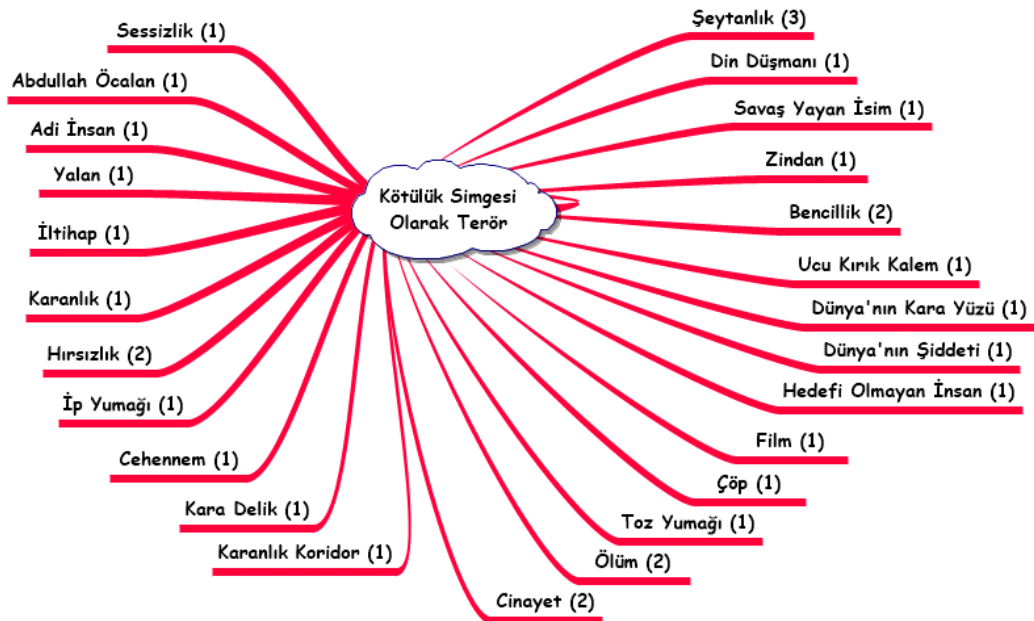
Kötülük Simgesi Olarak Terör

Sessizlik (1)

Abdullah Öcalan (1)

Adi İnsan (1)

Yalan (1)

İltihap (1)

Karanlık (1)

Hırsızlık (2)

İp Yumağı (1)

Cehennem (1)

Kara Delik (1)

Karanlık Koridor (1)

Cinayet (2)

Ölüm (2)

Toz Yumağı (1)

Çöp (1)

Film (1)

Hedefi Olmayan İnsan (1)

Dünya'nın Şiddeti (1)

Dünya'nın Kara Yüzü (1)

Ucu Kırık Kalem (1)

Bencillik (2)

Zindan (1)

Savaş Yayan İsim (1)

Din Düşmanı (1)

Şeytanlık (3)